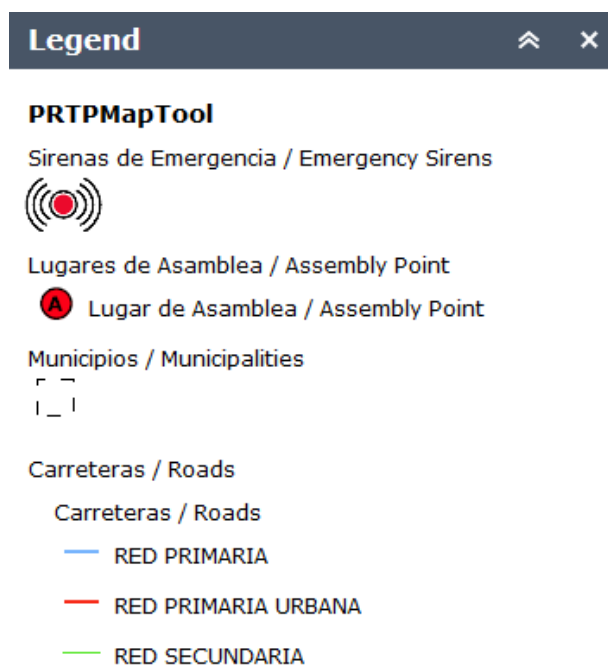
Legend

PRTPMapTool

Sirenas de Emergencia / Emergency Sirens

Lugares de Asamblea / Assembly Point

A Lugar de Asamblea / Assembly Point

Municipios / Municipalities

Carreteras / Roads

Carreteras / Roads

RED PRIMARIA

RED PRIMARIA URBANA

RED SECUNDARIA